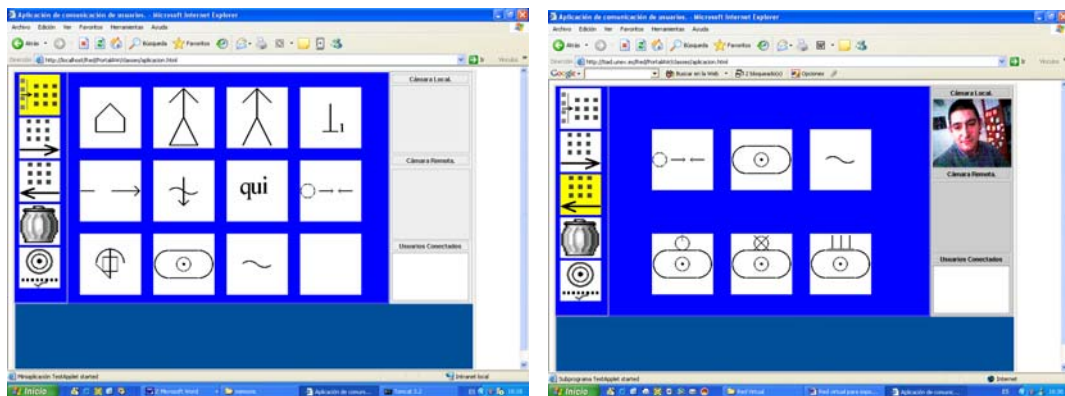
Aplicación de comunicación de usuarios. - Microsoft Internet Explorer
Archivo Edición Ver Favoritos Herramientas Ayuda
Atrás Búsqueda Favoritos
Dirección http://localhost/Red/PortalAV/clases/aplicacion.html
Ir Vínculos
Cámara Local.
qui
Cámara Remota.
Usuarios Conectados
Miniaplicación TestApplet started
Intranet local
Inicio
2 Microsoft Word
Aplicación de comuni...
Tomcat 5.5

Aplicación de comunicación de usuarios. - Microsoft Internet Explorer
Archivo Edición Ver Favoritos Herramientas Ayuda
Atrás Búsqueda Favoritos
Dirección http://bad.unex.es/Red/PortalAV/clases/aplicacion.html
Ir Vínculos
Google
Buscar en la Web
2 bloqueado(s)
Opciones
Cámara Local.
Cámara Remota.
Usuarios Conectados
Subprograma TestApplet started
Internet
Inicio
Red Virtual
Red virtual para inqu...
Aplicación de comuni...